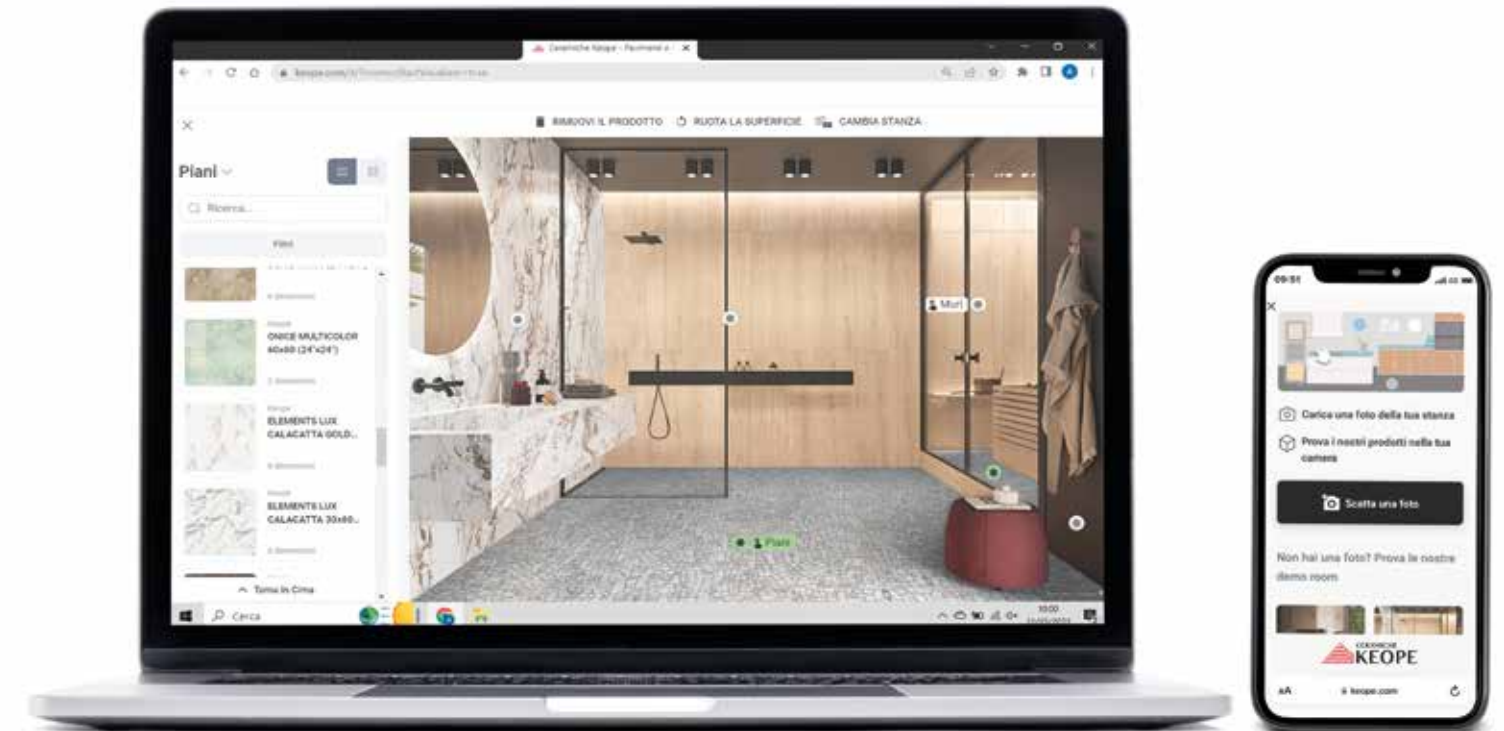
Ceramiche Keope - Pavimenti e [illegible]

keope.com/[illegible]

RIMUOVI IL PRODOTTO RUOTA LA SUPERFICIE CAMBIA STANZA

Piani

Ricerca...

Filtri

Keope
ONICE MULTICOLOR 60x60 (24"x24")

Keope
ELEMENTS LUX CALACATTA GOLD...

Keope
ELEMENTS LUX CALACATTA 30x60...

Torna in Cima

Muri

Piani

Cerca

10:00

09:51

Carica una foto della tua stanza

Prova i nostri prodotti nella tua camera

Scatta una foto

Non hai una foto? Prova le nostre demo room

CERAMICHE
KEOPE

AA

keope.com